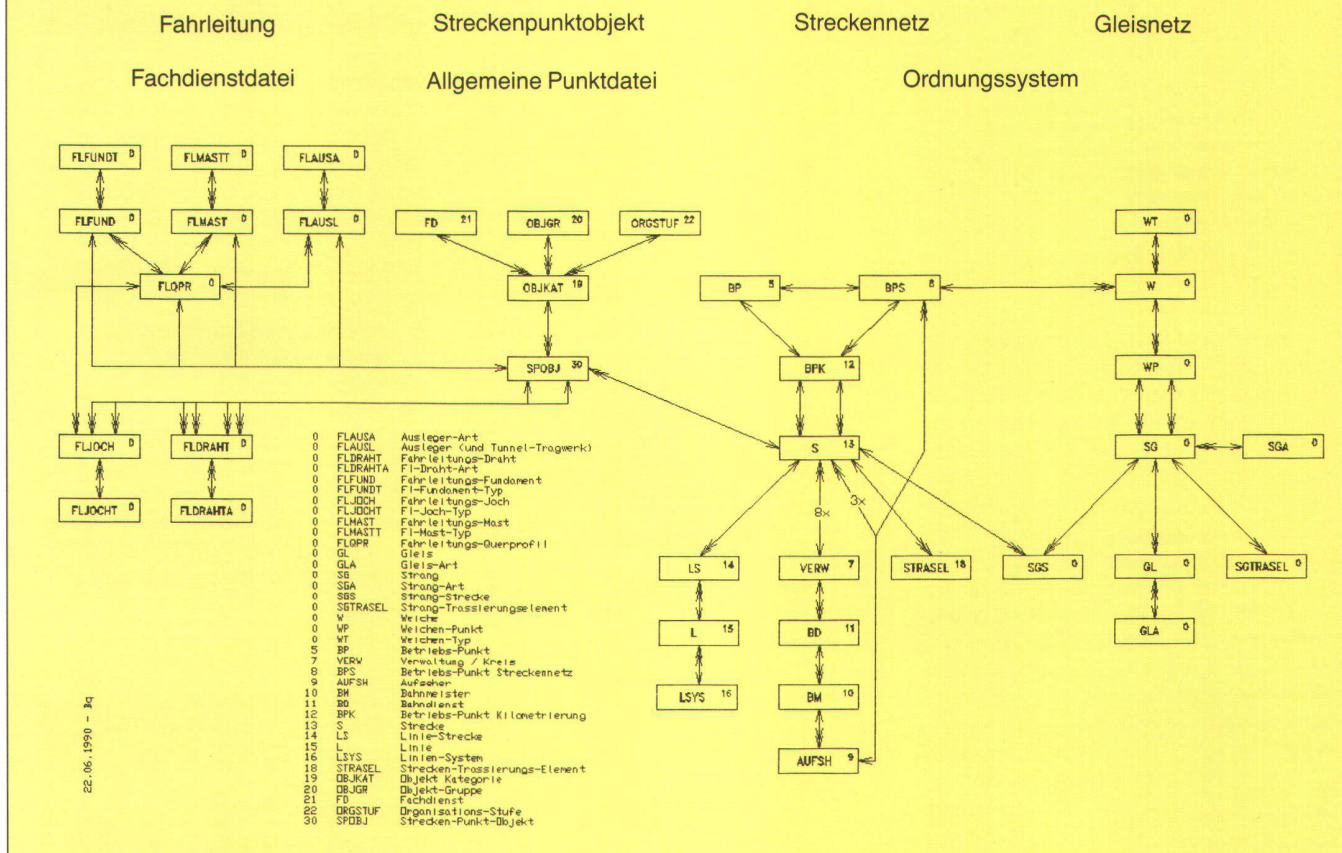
Fahrleitung

Streckenpunktobjekt

Streckennetz

Gleisnetz

Fachdienstdatei

Allgemeine Punktdatei

Ordnungssystem

FLFUNDT 0
FLMASTT 0
FLAUSA 0
FLFUND 0
FLMAST 0
FLAUSL 0
FLQPR 0
FLJOCH 0
FLDRAHT 0
FLJOCHT 0
FLDRAHTA 0

FD 21
OBJGR 20
ORGSTUF 22
OBJKAT 19
SPOBJ 30

BP 5
BPS 8
BPK 12
S 13
8x
3x
LS 14
L 15
LSYS 16
VERW 7
BD 11
BM 10
AUFSH 9
STRASEL 18
SGS 0

WT 0
W 0
WP 0
SG 0
SGA 0
GL 0
SGTRASEL 0
GLA 0

| | | |
|---|---|---|
| 0 | FLAUSA | Ausleger-Art |
| 0 | FLAUSL | Ausleger (und Tunnel-Tragwerk) |
| 0 | FLDRAHT | Fahrleitungs-Draht |
| 0 | FLDRAHTA | Fl-Draht-Art |
| 0 | FLFUND | Fahrleitungs-Fundament |
| 0 | FLFUNDT | Fl-Fundament-Typ |
| 0 | FLJOCH | Fahrleitungs-Joch |
| 0 | FLJOCHT | Fl-Joch-Typ |
| 0 | FLMAST | Fahrleitungs-Mast |
| 0 | FLMASTT | Fl-Mast-Typ |
| 0 | FLQPR | Fahrleitungs-Querprofil |
| 0 | GL | Gleis |
| 0 | GLA | Gleis-Art |
| 0 | SG | Strang |
| 0 | SGA | Strang-Art |
| 0 | SGS | Strang-Strecke |
| 0 | SGTRASEL | Strang-Trassierungselement |
| 0 | W | Weiche |
| 0 | WP | Weichen-Punkt |
| 0 | WT | Weichen-Typ |
| 5 | BP | Betriebs-Punkt |
| 7 | VERW | Verwaltung / Kreis |
| 8 | BPS | Betriebs-Punkt Streckennetz |
| 9 | AUFSH | Aufseher |
| 10 | BM | Bahnmeister |
| 11 | BD | Bahndienst |
| 12 | BPK | Betriebs-Punkt Kilometrierung |
| 13 | S | Strecke |
| 14 | LS | Linie-Strecke |
| 15 | L | Linie |
| 16 | LSYS | Linien-System |
| 18 | STRASEL | Strecken-Trassierungs-Element |
| 19 | OBJKAT | Objekt Kategorie |
| 20 | OBJGR | Objekt-Gruppe |
| 21 | FD | Fachdienst |
| 22 | ORGSTUF | Organisations-Stufe |
| 30 | SPOBJ | Strecken-Punkt-Objekt |

22.06.1990 - Bq